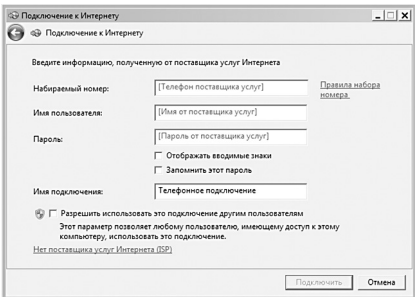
Подключение к Интернету

Подключение к Интернету

Введите информацию, полученную от поставщика услуг Интернета

Набираемый номер: [Телефон поставщика услуг] Правила набора номера

Имя пользователя: [Имя от поставщика услуг]

Пароль: [Пароль от поставщика услуг]

Отображать вводимые знаки

Запомнить этот пароль

Имя подключения: Телефонное подключение

Разрешить использовать это подключение другим пользователям

Этот параметр позволяет любому пользователю, имеющему доступ к этому компьютеру, использовать это подключение.

Нет поставщика услуг Интернета (ISP)

Подключить Отмена